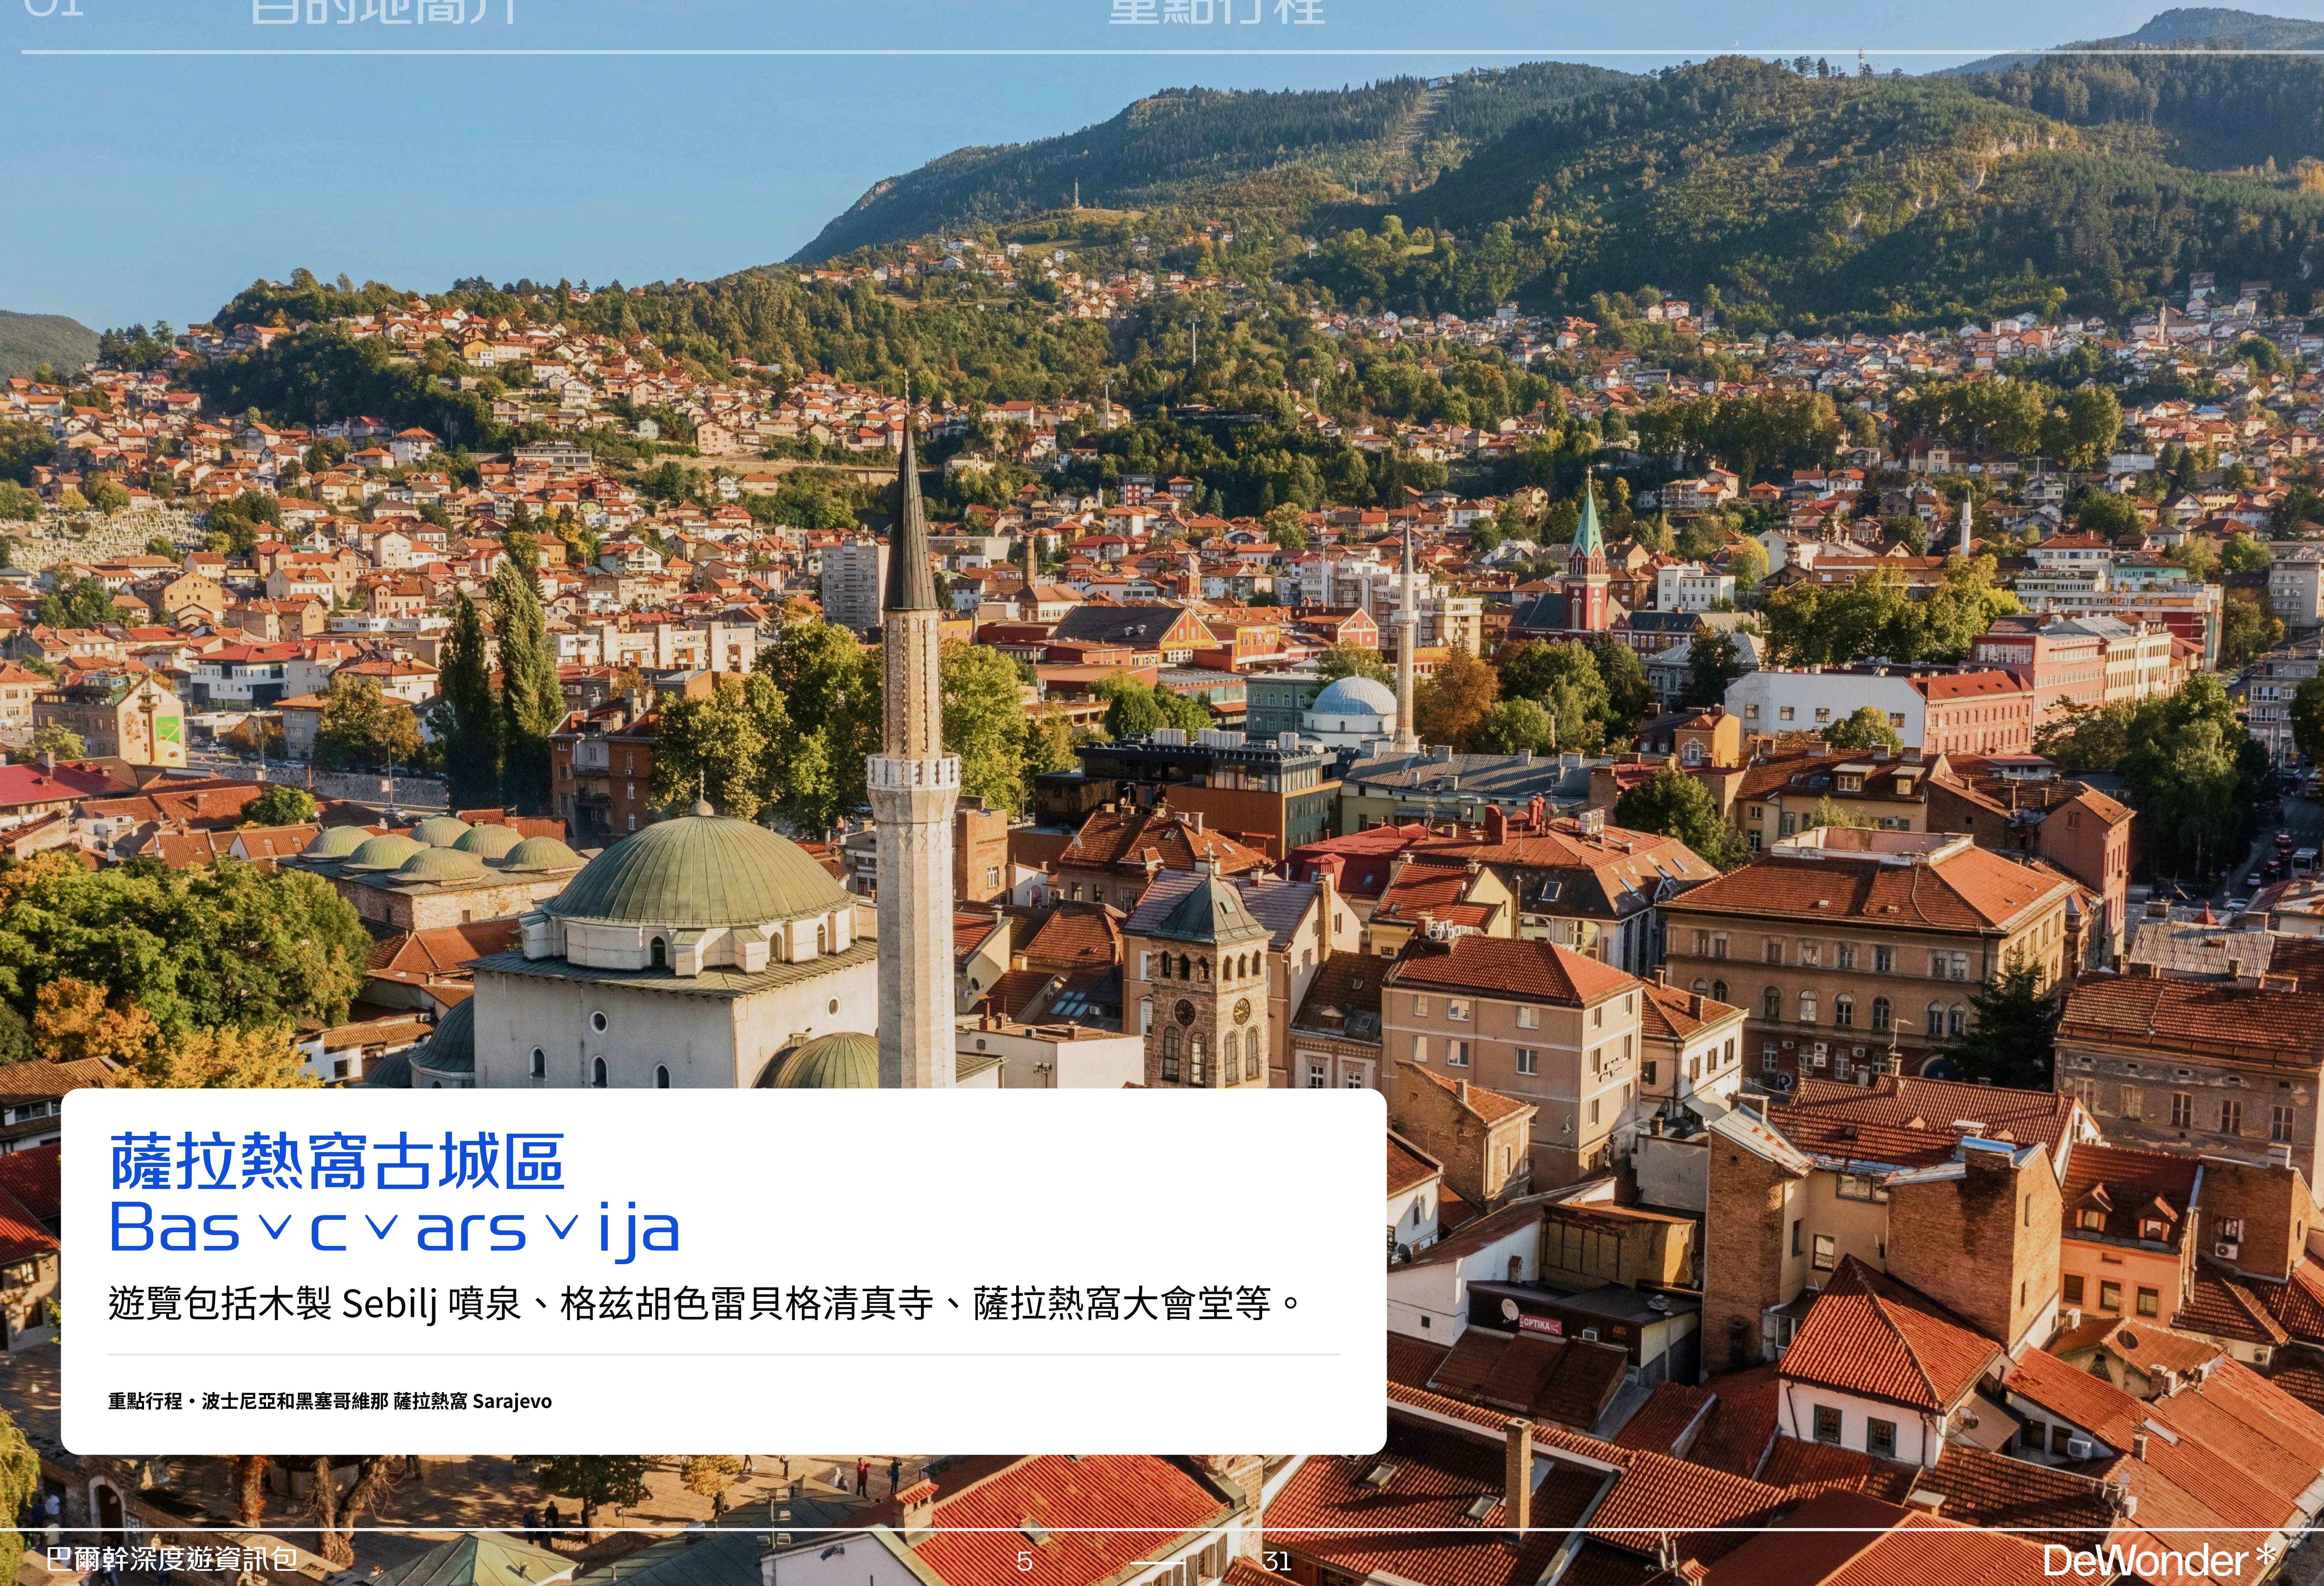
01 目的地簡介 重點行程

薩拉熱窩古城區
Bas ˅ c ˅ ars ˅ ija

遊覽包括木製 Sebilj 噴泉、格茲胡色雷貝格清真寺、薩拉熱窩大會堂等。

重點行程・波士尼亞和黑塞哥維那 薩拉熱窩 Sarajevo

巴爾幹深度遊資訊包 5 31 DeWonder